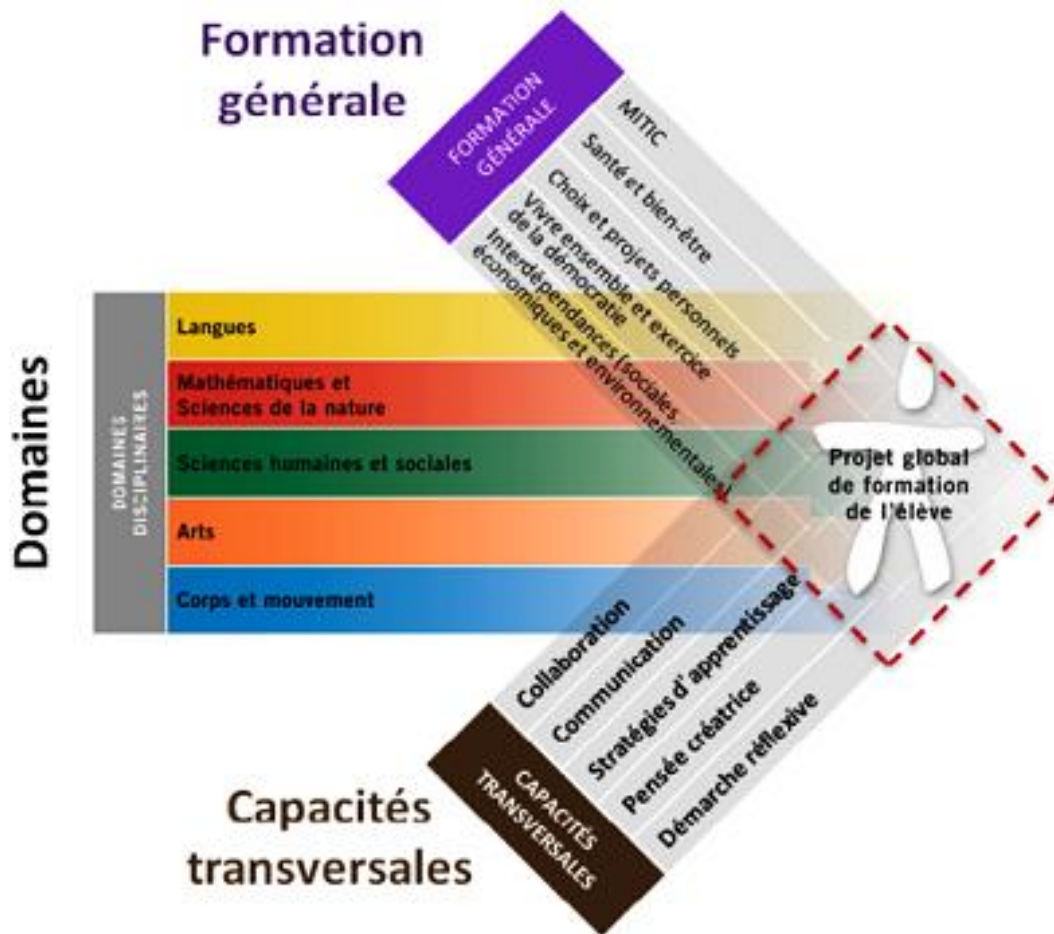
Formation générale

FORMATION GÉNÉRALE

MITIC

Santé et bien-être

Choix et projets personnels

Vivre ensemble et exercice de la démocratie

Interdépendances (sociales économiques et environnementales)

Domaines

DOMAINES DISCIPLINAIRES

Langues

Mathématiques et Sciences de la nature

Sciences humaines et sociales

Arts

Corps et mouvement

Projet global de formation de l'élève

Collaboration

Communication

Stratégies d'apprentissage

Pensée créatrice

Démarche réflexive

CAPACITÉS TRANSVERSALES

Capacités transversales